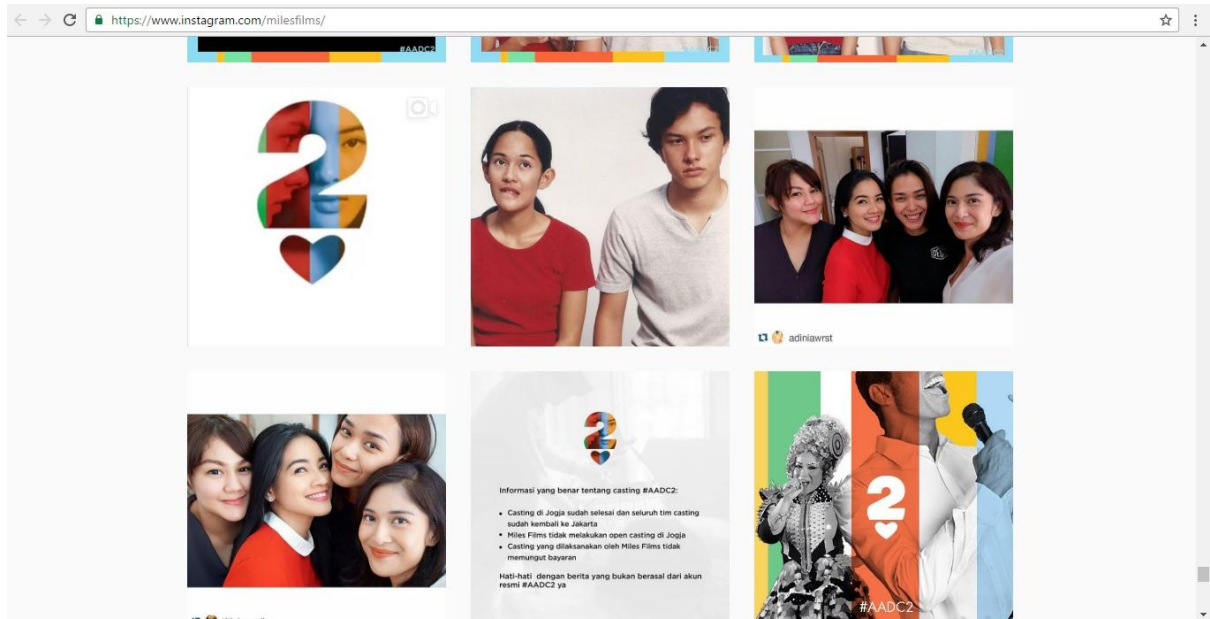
https://www.instagram.com/milesfilms/

#AADC2

adiniawrst

Informasi yang benar tentang casting #AADC2:

• Casting di Jogja sudah selesai dan seluruh tim casting sudah kembali ke Jakarta
• Miles Films tidak melakukan open casting di Jogja
• Casting yang dilaksanakan oleh Miles Films tidak memungut bayaran

Hati-hati dengan berita yang bukan berasal dari akun resmi #AADC2 ya

#AADC2